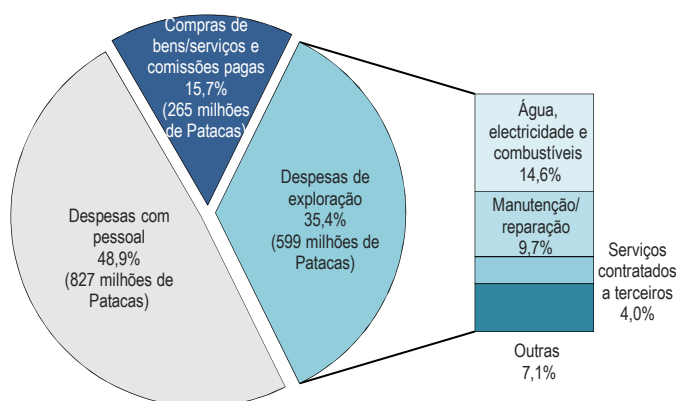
Compras de bens/serviços e comissões pagas
15,7%
(265 milhões de Patacas)

Despesas com pessoal
48,9%
(827 milhões de Patacas)

Despesas de exploração
35,4%
(599 milhões de Patacas)

Água, electricidade e combustíveis
14,6%

Manutenção/ reparação
9,7%

Serviços contratados a terceiros
4,0%

Outras
7,1%